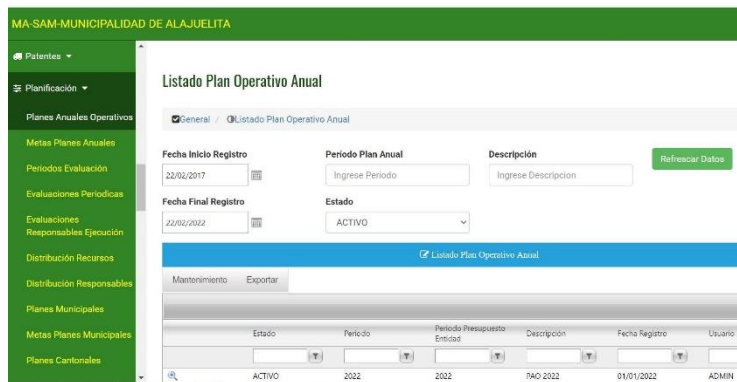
MA-SAM-MUNICIPALIDAD DE ALAJUELITA

Patentes
Planificación
Planes Anuales Operativos
Metas Planes Anuales
Periodos Evaluación
Evaluaciones Periodicas
Evaluaciones Responsables Ejecución
Distribución Recursos
Distribución Responsables
Planes Municipales
Metas Planes Municipales
Planes Cantonales

Listado Plan Operativo Anual

General / Listado Plan Operativo Anual

Fecha Inicio Registro
22/02/2017

Periodo Plan Anual
Ingrese Periodo

Descripción
Ingrese Descripcion

Refrescar Datos

Fecha Final Registro
22/02/2022

Estado
ACTIVO

Listado Plan Operativo Anual

Mantenimiento Exportar

| | Estado | Periodo | Periodo Presupuesto Entidad | Descripción | Fecha Registro | Usuario |
|---|---|---|---|---|---|---|
| | ACTIVO | 2022 | 2022 | PAO 2022 | 01/01/2022 | ADMIN |